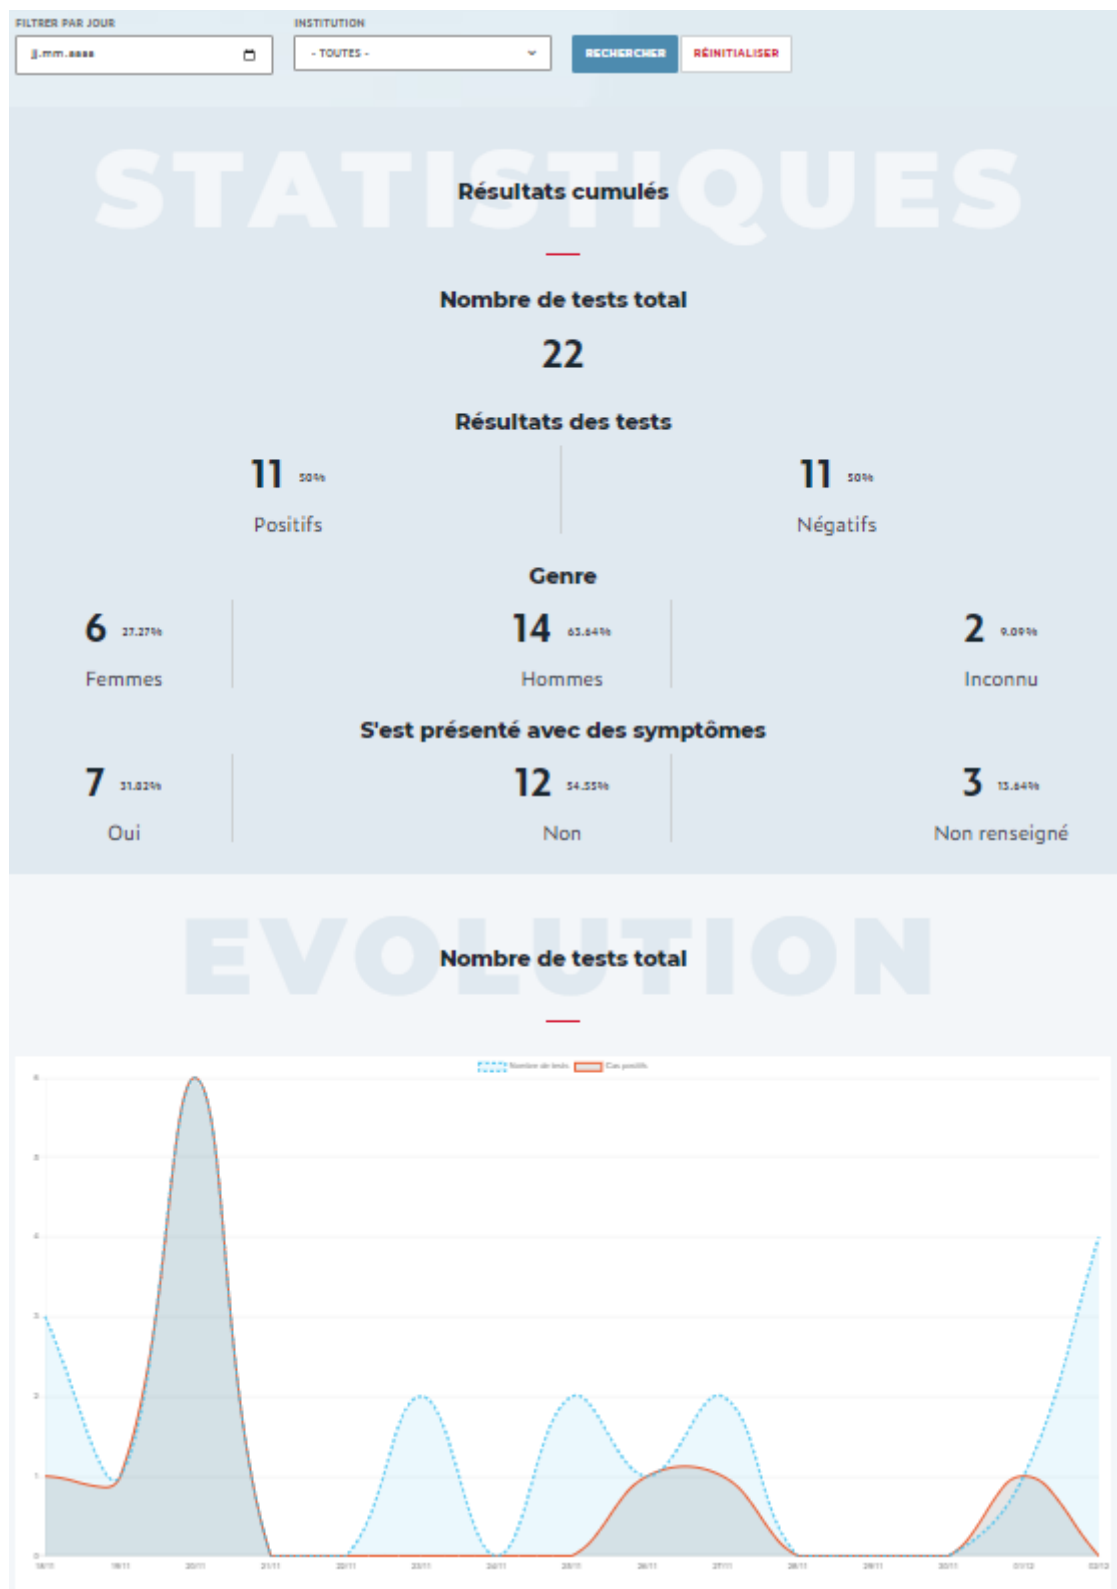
FILTRER PAR JOUR

jj.mm.aaaa

INSTITUTION

- TOUTES -

RECHERCHER

RÉINITIALISER

STATISTIQUES

Résultats cumulés

Nombre de tests total

22

Résultats des tests

11 50%

Positifs

11 50%

Négatifs

Genre

6 27.27%

Femmes

14 63.64%

Hommes

2 9.09%

Inconnu

S'est présenté avec des symptômes

7 31.82%

Oui

12 54.55%

Non

3 13.64%

Non renseigné

EVOLUTION

Nombre de tests total

Nombre de tests Cas positifs

6
5
4
3
2
1
0

18/11 19/11 20/11 21/11 22/11 23/11 24/11 25/11 26/11 27/11 28/11 29/11 30/11 01/12 02/12